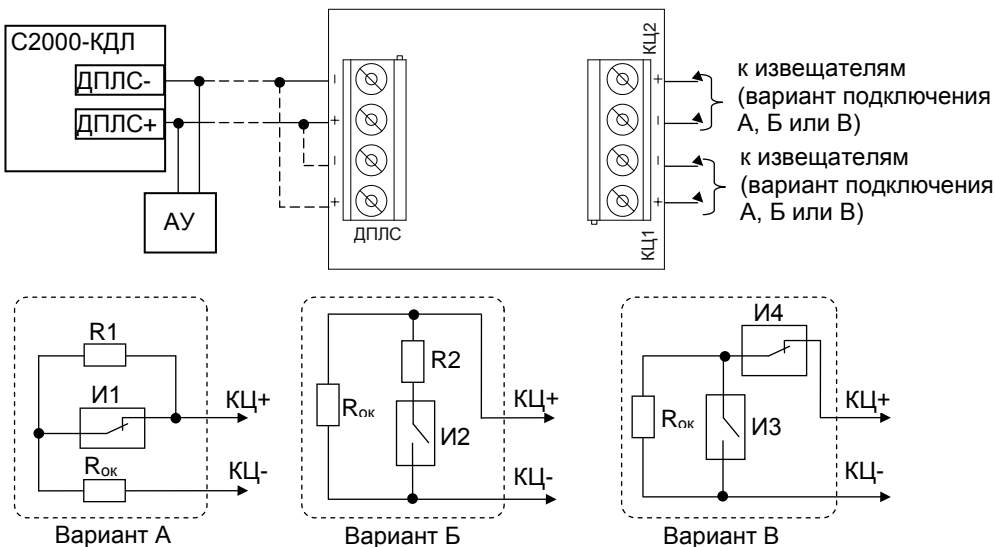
С2000-КДЛ
ДПЛС-
ДПЛС+
АУ
-
+
-
+
ДПЛС
КЦ2
+
-
-
+
КЦ1
к извещателям (вариант подключения А, Б или В)
к извещателям (вариант подключения А, Б или В)

R1
И1
$R_{ок}$
КЦ+
КЦ-
Вариант А

$R_{ок}$
R2
И2
КЦ+
КЦ-
Вариант Б

И4
$R_{ок}$
И3
КЦ+
КЦ-
Вариант В